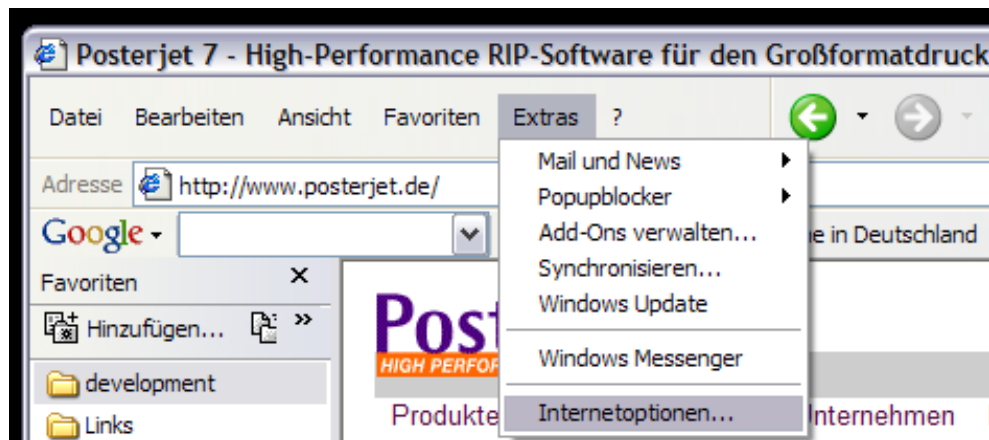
Posterjet 7 - High-Performance RIP-Software für den Großformatdruck

Datei Bearbeiten Ansicht Favoriten Extras ?

Adresse http://www.posterjet.de/

Google

Favoriten ×

Hinzufügen... »

development

Links

Mail und News

Popupblocker

Add-Ons verwalten...

Synchronisieren...

Windows Update

Windows Messenger

Internetoptionen...

e in Deutschland

Post

HIGH PERFOR

Produkte

nternehmen